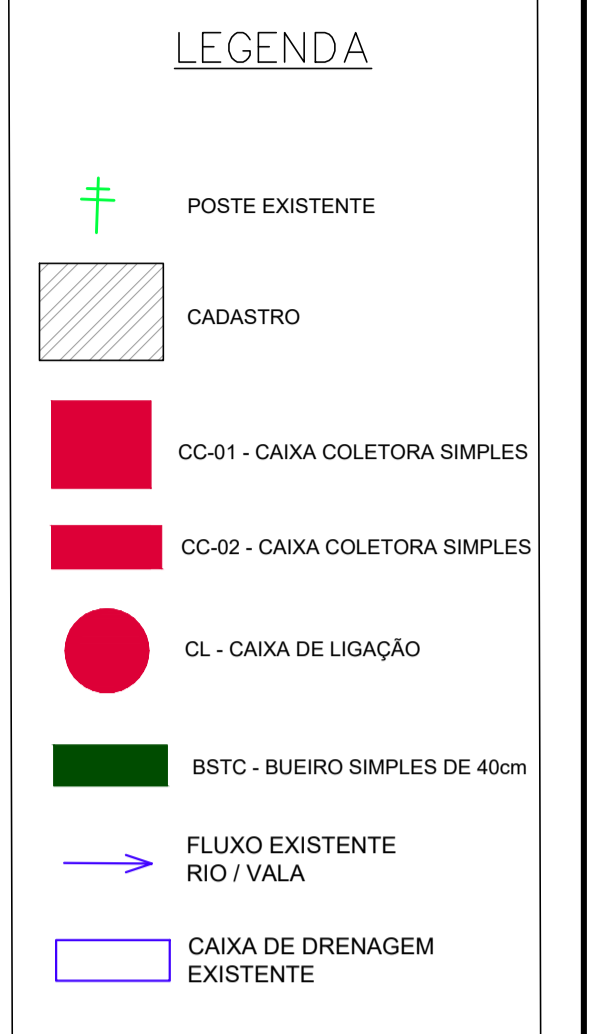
LEGENDA

POSTE EXISTENTE

CADASTRO

CC-01 - CAIXA COLETORA SIMPLES

CC-02 - CAIXA COLETORA SIMPLES

CL - CAIXA DE LIGAÇÃO

BSTC - BUEIRO SIMPLES DE 40cm

FLUXO EXISTENTE
RIO / VALA

CAIXA DE DRENAGEM
EXISTENTE